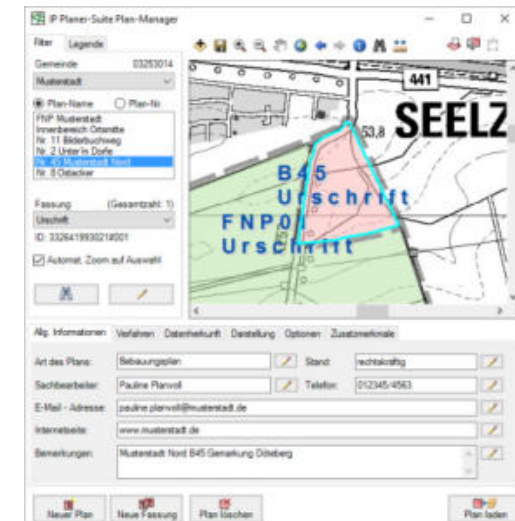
IP Planer-Suite Plan-Manager

Filter Legende

Gemeinde 03253014

Musterstadt

Plan-Name Plan-Nr.

FNP Musterstadt
Innenbereich Ortsmitte
Nr. 11 Bilderbuchweg
Nr. 2 Unter'm Dorfe
Nr. 45 Musterstadt Nord
Nr. 8 Ostacker

Fassung (Gesamtzahl: 1)

Urschrift

ID: 332641993021#001

Automat. Zoom auf Auswahl

441

SEELZ

53,8

B45
Urschrift

FNP01
Urschrift

Allg. Informationen Verfahren Datenherkunft Darstellung Optionen Zusatzmerkmale

Art des Planes: Bebauungsplan

Stand: rechtskräftig

Sachbearbeiter: Pauline Planvoll

Telefon: 012345/4563

E-Mail - Adresse: pauline.planvoll@musterstadt.de

Internetseite: www.musterstadt.de

Bemerkungen: Musterstadt Nord B45 Bemerkung Döteberg

Neuer Plan Neue Fassung Plan löschen Plan laden